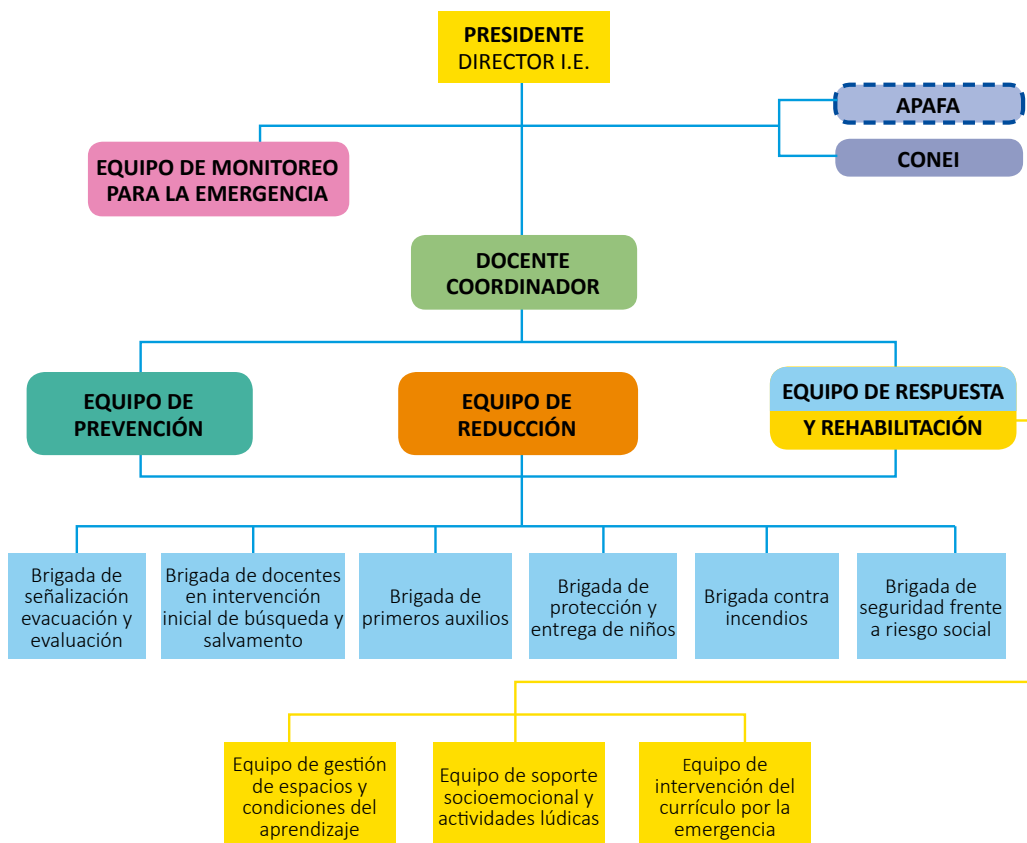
PRESIDENTE
DIRECTOR I.E.

APAFA

CONEI

EQUIPO DE MONITOREO PARA LA EMERGENCIA

DOCENTE COORDINADOR

EQUIPO DE PREVENCIÓN

EQUIPO DE REDUCCIÓN

EQUIPO DE RESPUESTA Y REHABILITACIÓN

Brigada de señalización evacuación y evaluación

Brigada de docentes en intervención inicial de búsqueda y salvamento

Brigada de primeros auxilios

Brigada de protección y entrega de niños

Brigada contra incendios

Brigada de seguridad frente a riesgo social

Equipo de gestión de espacios y condiciones del aprendizaje

Equipo de soporte socioemocional y actividades lúdicas

Equipo de intervención del currículo por la emergencia